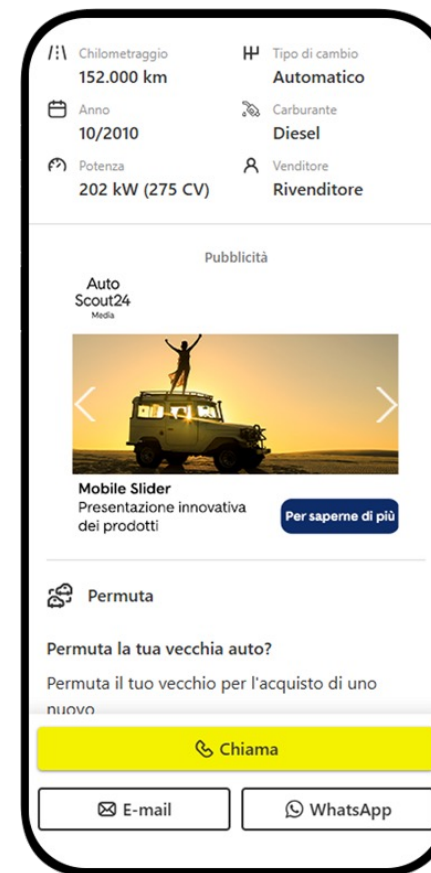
Chilometraggio
152.000 km

Tipo di cambio
Automatico

Anno
10/2010

Carburante
Diesel

Potenza
202 kW (275 CV)

Venditore
Rivenditore

Pubblicità

Auto Scout24 Media

Mobile Slider
Presentazione innovativa dei prodotti

Per saperne di più

Permuta

Permuta la tua vecchia auto?

Permuta il tuo vecchio per l'acquisto di uno nuovo

Chiama

E-mail

WhatsApp